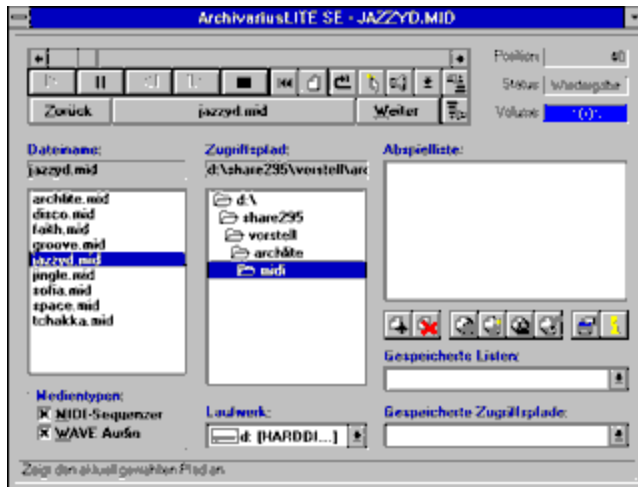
ArchivariusLITE SE - JAZZYD.MID

Position: 60

Status: Wiedergabe

Volume:

Zurück

jazzyd.mid

Weiter

Dateiname:

jazzyd.mid

archlite.mid
disco.mid
faith.mid
groove.mid
jazzyd.mid
jingle.mid
sofia.mid
space.mid
tchakka.mid

Zugriffspfad:

d:\share295\vorstell\arc

d:\
share295
vorstell
archlite
midi

Abspielliste:

Gespeicherte Listen:

Medientypen:

MIDI-Sequenzer

WAVE Audio

Laufwerk:

d: [HARDDI...]

Gespeicherte Zugriffspfade:

Zeigt den aktuell gewählten Pfad an.